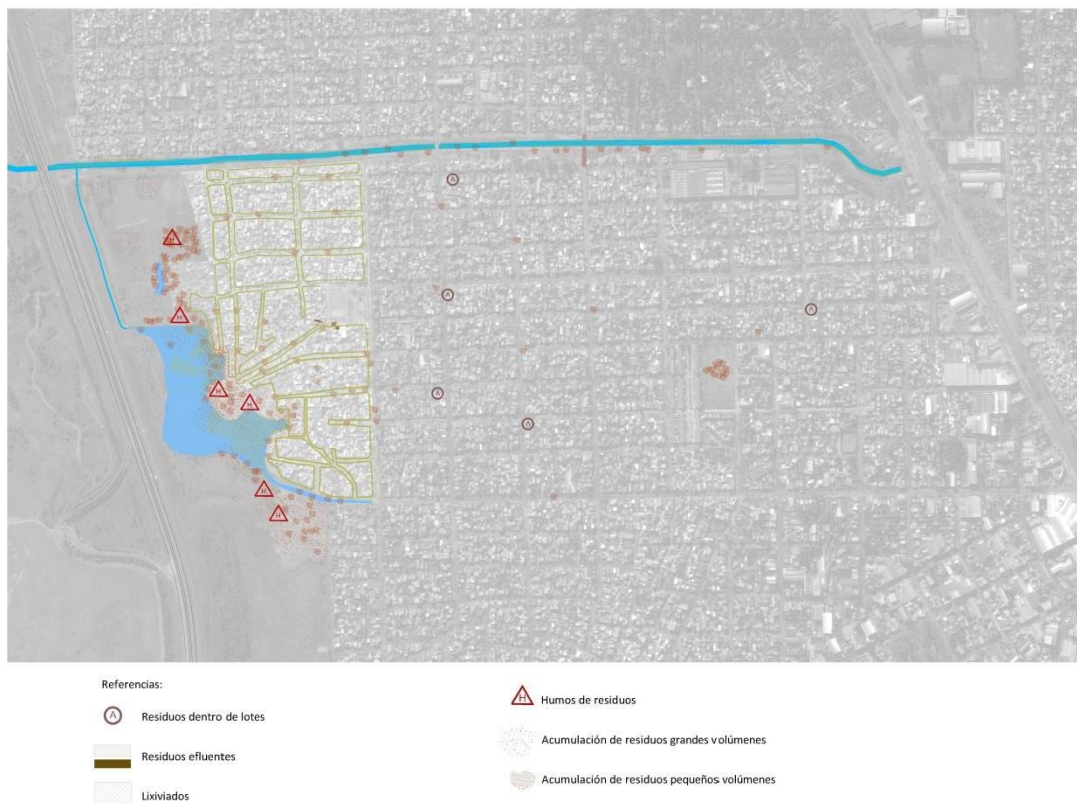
A
A
A
A
A
H
H
H
H
H
H

Referencias:

A Residuos dentro de lotes

Residuos efluentes

Lixiviados

H Humos de residuos

Acumulación de residuos grandes volúmenes

Acumulación de residuos pequeños volúmenes